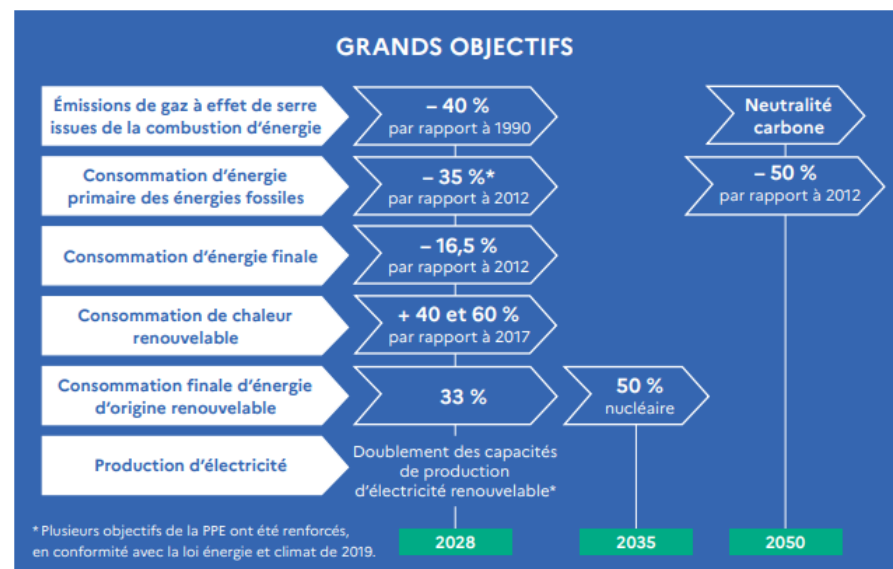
GRANDS OBJECTIFS

Émissions de gaz à effet de serre issues de la combustion d'énergie

– 40 %
par rapport à 1990

Neutralité carbone

Consommation d'énergie primaire des énergies fossiles

– 35 %*
par rapport à 2012

– 50 %
par rapport à 2012

Consommation d'énergie finale

– 16,5 %
par rapport à 2012

Consommation de chaleur renouvelable

+ 40 et 60 %
par rapport à 2017

Consommation finale d'énergie d'origine renouvelable

33 %

50 %
nucléaire

Production d'électricité

Doublement des capacités de production d'électricité renouvelable*

* Plusieurs objectifs de la PPE ont été renforcés, en conformité avec la loi énergie et climat de 2019.

2028

2035

2050